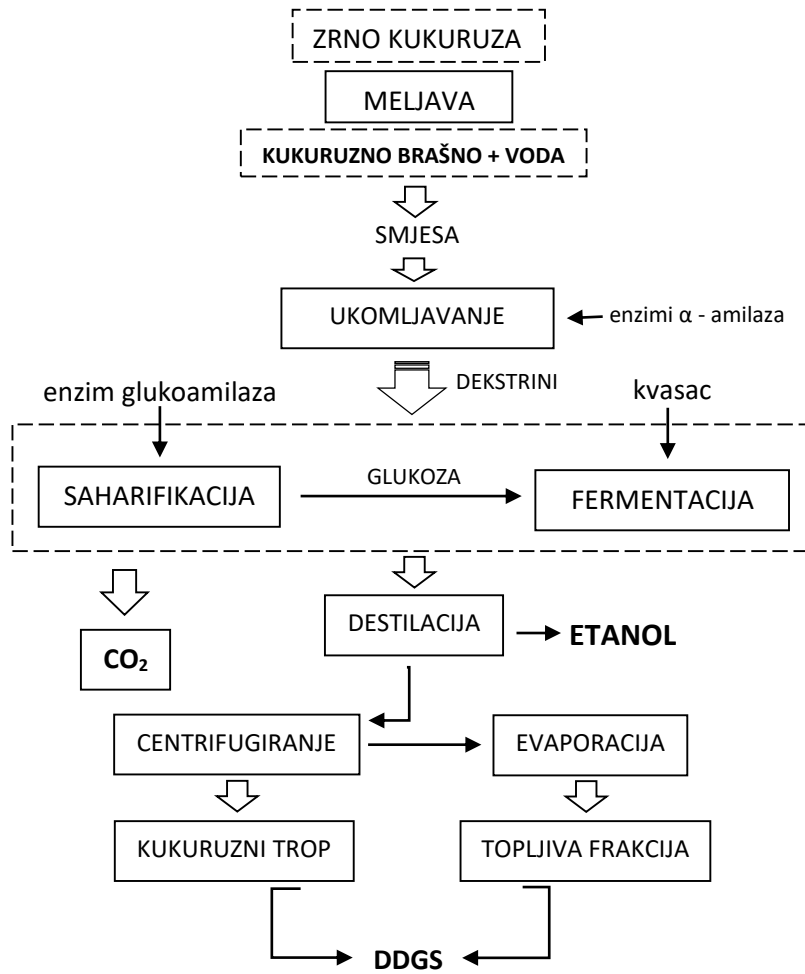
ZRNO KUKURUZA

MELJAVA

KUKURUZNO BRAŠNO + VODA

SMJESA

UKOMLJAVANJE

enzimi α - amilaza

DEKSTRINI

enzim glukoamilaza

kvasac

SAHARIFIKACIJA

GLUKOZA

FERMENTACIJA

$CO_2$

DESTILACIJA

ETANOL

CENTRIFUGIRANJE

EVAPORACIJA

KUKURUZNI TROP

TOPLJIVA FRAKCIJA

DDGS